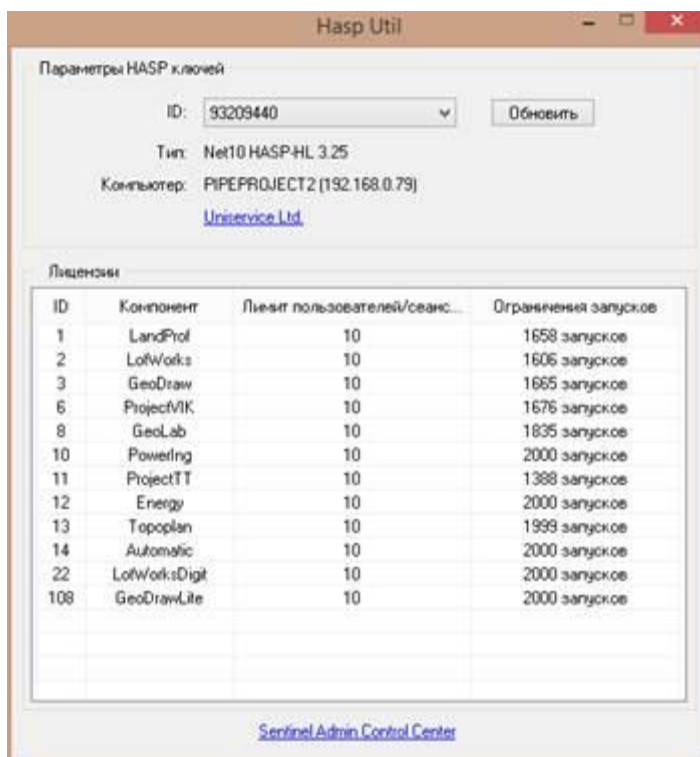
Hasp Util

Параметры HASP ключей

ID: 93209440

Обновить

Тип: Net10 HASP-HL 3.25

Компьютер: PIPEPROJECT2 (192.168.0.79)

Uniservice Ltd.

Лицензии

| ID | Компонент | Лимит пользователей/сеанс... | Ограничения запусков |
|---|---|---|---|
| 1 | LandProf | 10 | 1658 запусков |
| 2 | LotWorks | 10 | 1606 запусков |
| 3 | GeoDraw | 10 | 1665 запусков |
| 6 | ProjectVIK | 10 | 1676 запусков |
| 8 | GeoLab | 10 | 1835 запусков |
| 10 | PowerIng | 10 | 2000 запусков |
| 11 | ProjectTT | 10 | 1388 запусков |
| 12 | Energy | 10 | 2000 запусков |
| 13 | Topoplan | 10 | 1999 запусков |
| 14 | Automatic | 10 | 2000 запусков |
| 22 | LotWorksDigit | 10 | 2000 запусков |
| 108 | GeoDrawLite | 10 | 2000 запусков |

Sentinel Admin Control Center